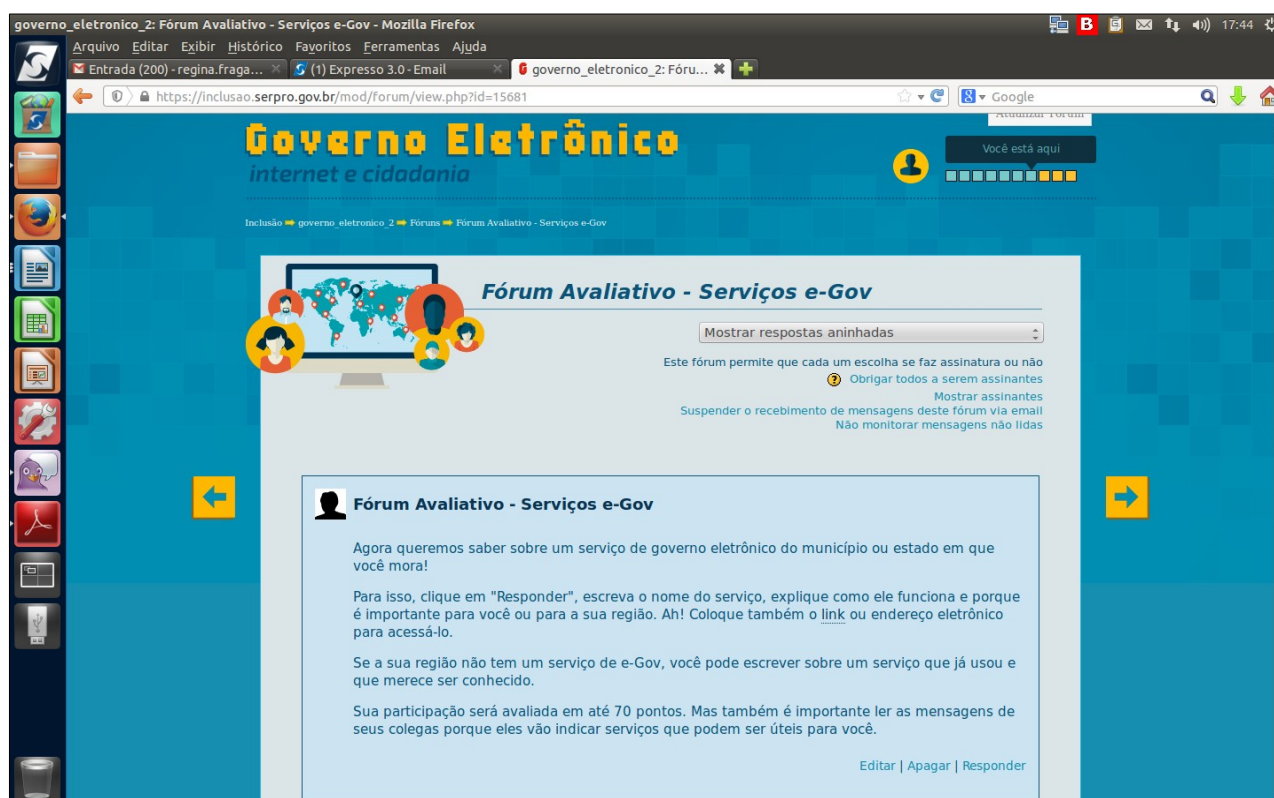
governo_eletronico_2: Fórum Avaliativo - Serviços e-Gov - Mozilla Firefox

17:44

Arquivo Editar Exibir Histórico Favoritos Ferramentas Ajuda

Entrada (200) - regina.fraga...

(1) Expresso 3.0 - Email

governo_eletronico_2: Fóru...

https://inclusao.serpro.gov.br/mod/forum/view.php?id=15681

Google

Atualizar Fórum

Governo Eletrônico
internet e cidadania

Você está aqui

Inclusão ➡ governo_eletronico_2 ➡ Fóruns ➡ Fórum Avaliativo - Serviços e-Gov

Fórum Avaliativo - Serviços e-Gov

Mostrar respostas aninhadas

Este fórum permite que cada um escolha se faz assinatura ou não
Obrigar todos a serem assinantes
Mostrar assinantes
Suspender o recebimento de mensagens deste fórum via email
Não monitorar mensagens não lidas

Fórum Avaliativo - Serviços e-Gov

Agora queremos saber sobre um serviço de governo eletrônico do município ou estado em que você mora!

Para isso, clique em "Responder", escreva o nome do serviço, explique como ele funciona e porque é importante para você ou para a sua região. Ah! Coloque também o link ou endereço eletrônico para acessá-lo.

Se a sua região não tem um serviço de e-Gov, você pode escrever sobre um serviço que já usou e que merece ser conhecido.

Sua participação será avaliada em até 70 pontos. Mas também é importante ler as mensagens de seus colegas porque eles vão indicar serviços que podem ser úteis para você.

Editar | Apagar | Responder